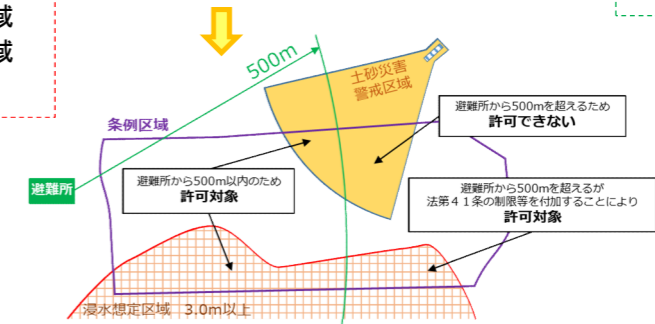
域
域

500m

土砂災害
警戒区域

条例区域

避難所から500mを超えるため
許可できない

避難所

避難所から500m以内のため
許可対象

避難所から500mを超えるが
法第４１条の制限等を付加することにより
許可対象

浸水想定区域　3.0m以上